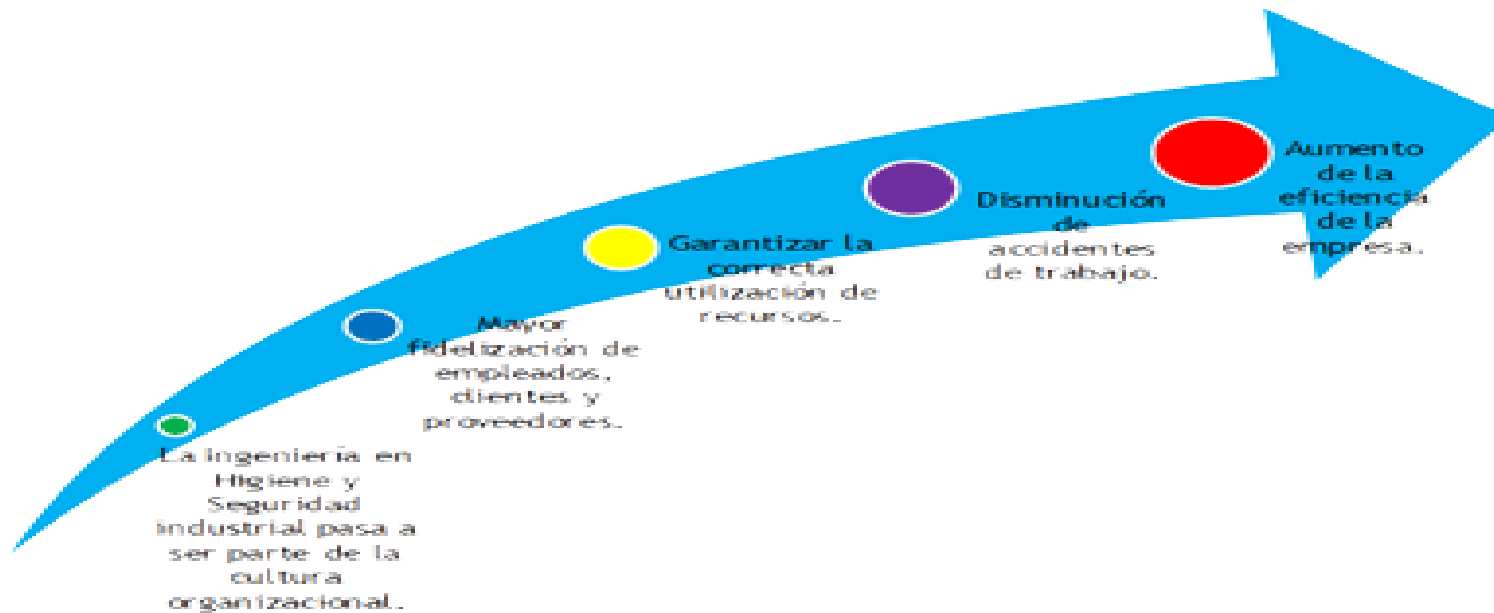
La ingeniería en Higiene y Seguridad industrial pasa a ser parte de la cultura organizacional.

Mayor fidelización de empleados, clientes y proveedores.

Garantizar la correcta utilización de recursos.

Disminución de accidentes de trabajo.

Aumento de la eficiencia de la empresa.